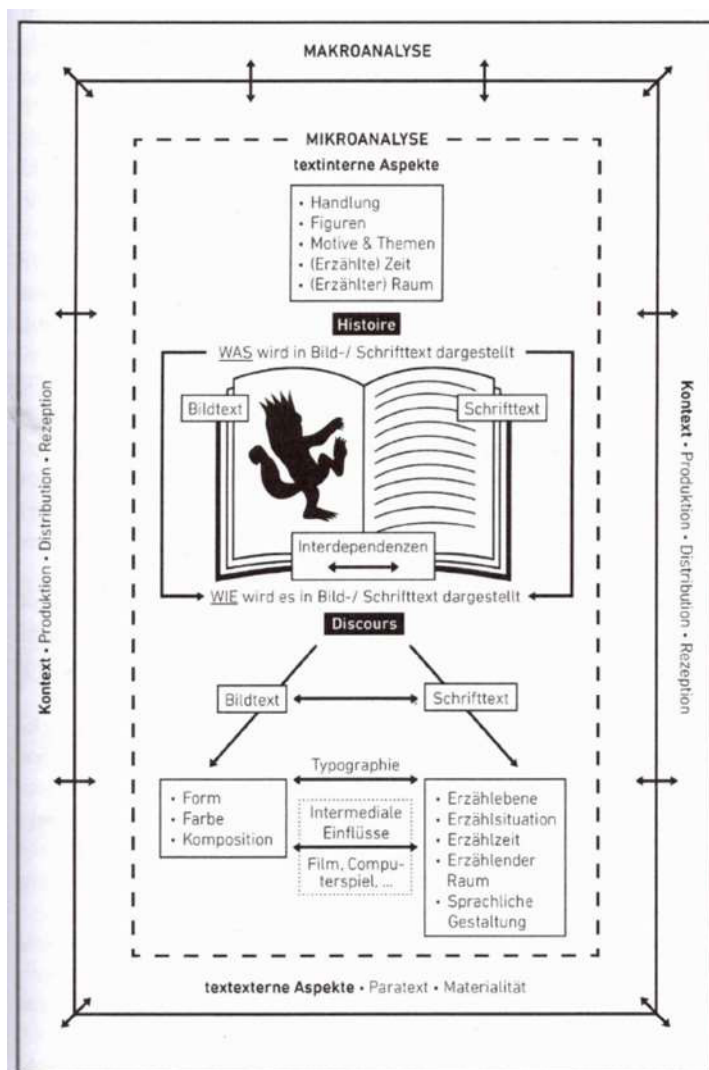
MAKROANALYSE

MIKROANALYSE
textinterne Aspekte

• Handlung
• Figuren
• Motive & Themen
• (Erzählte) Zeit
• (Erzählter) Raum

Histoire

WAS wird in Bild-/ Schrifttext dargestellt

Bildtext

Schrifttext

Interdependenzen

WIE wird es in Bild-/ Schrifttext dargestellt

Discours

Bildtext

Schrifttext

Typographie

• Form
• Farbe
• Komposition

Intermediale Einflüsse

Film, Computerspiel, ...

• Erzählebene
• Erzählsituation
• Erzählzeit
• Erzählender Raum
• Sprachliche Gestaltung

textexterne Aspekte • Paratext • Materialität

Kontext • Produktion • Distribution • Rezeption

Kontext • Produktion • Distribution • Rezeption